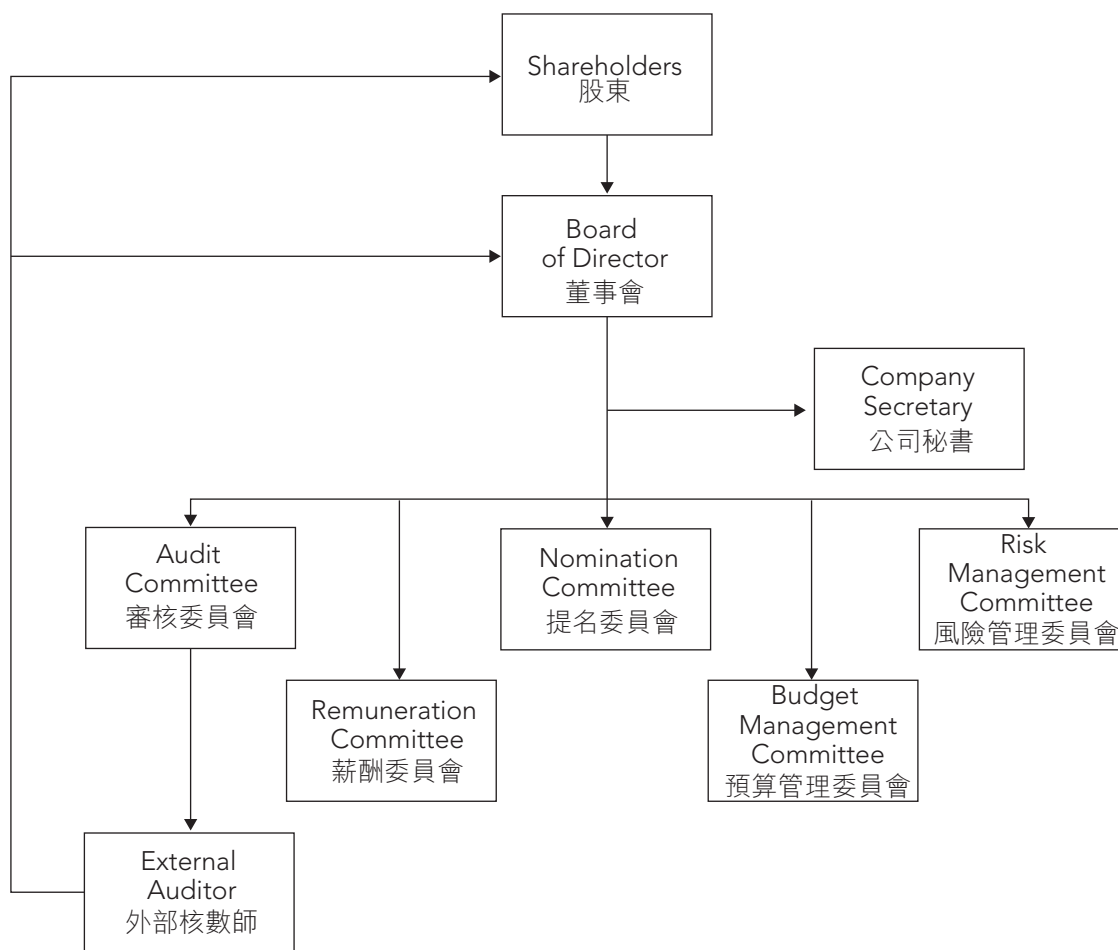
Shareholders
股東

Board of Director
董事會

Company Secretary
公司秘書

Audit Committee
審核委員會

Nomination Committee
提名委員會

Risk Management Committee
風險管理委員會

Remuneration Committee
薪酬委員會

Budget Management Committee
預算管理委員會

External Auditor
外部核數師